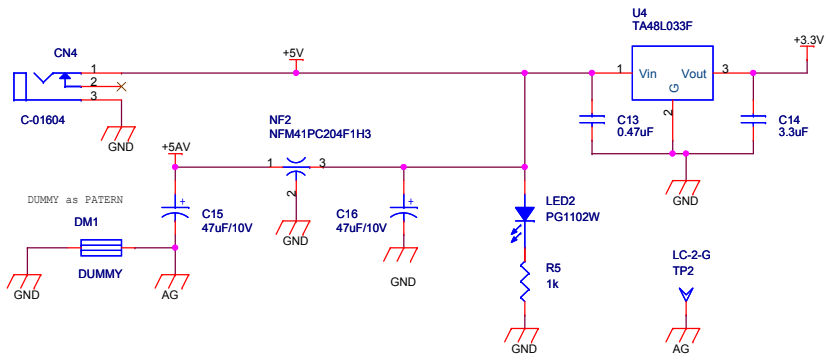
U4
TA48L033F

CN4
1
2
3
C-01604
GND

+5V

Vin
Vout
G
1
3
2

+3.3V

C13
0.47uF

C14
3.3uF

GND

+5AV

NF2
NFM41PC204F1H3
1
3
2
GND

DUMMY as PATERN
DM1
DUMMY
GND

C15
47uF/10V
AG

C16
47uF/10V
GND

LED2
PG1102W

R5
1k
GND

LC-2-G
TP2
AG